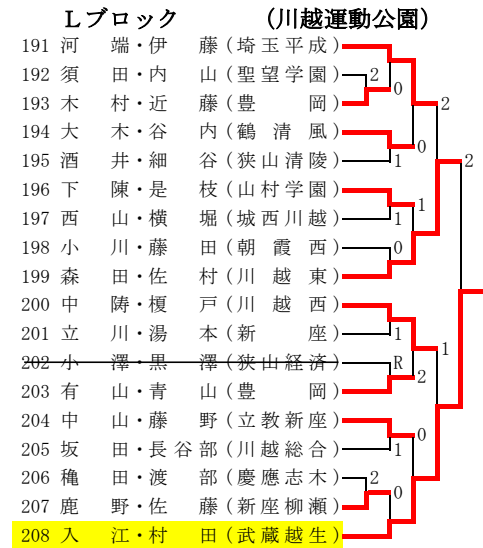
Lブロック　（川越運動公園）

191 河端・伊藤（埼玉平成）
192 須田・内山（聖望学園）
193 木村・近藤（豊岡）
194 大木・谷内（鶴清風）
195 酒井・細谷（狭山清陵）
196 下陳・是枝（山村学園）
197 西山・横堀（城西川越）
198 小川・藤田（朝霞西）
199 森田・佐村（川越東）
200 中陦・榎戸（川越西）
201 立川・湯本（新座）
202 小澤・黒澤（狭山経済）
203 有山・青山（豊岡）
204 中山・藤野（立教新座）
205 坂田・長谷部（川越総合）
206 穐田・渡部（慶應志木）
207 鹿野・佐藤（新座柳瀬）
208 入江・村田（武蔵越生）

2
0
2
0
1
2
1
0
1
1
R
2
1
0
1
2
0